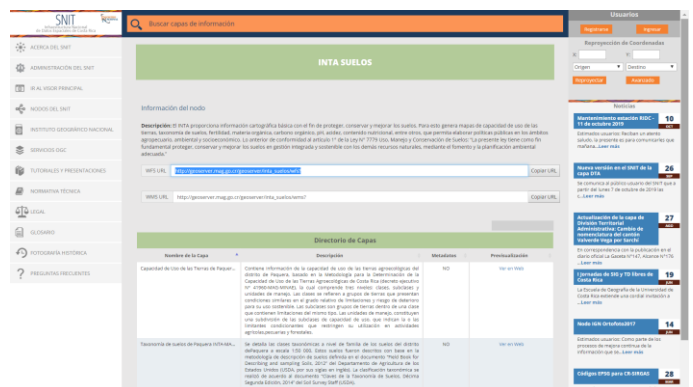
SNIT
Infraestructura Nacional de Datos Espaciales de Costa Rica

Buscar capas de información

ACERCA DEL SNIT
ADMINISTRACIÓN DEL SNIT
IR AL VISOR PRINCIPAL
NODOS DEL SNIT
INSTITUTO GEOGRÁFICO NACIONAL
SERVICIOS OGC
TUTORIALES Y PRESENTACIONES
NORMATIVA TÉCNICA
LEGAL
GLOSARIO
FOTOGRAFÍA HISTÓRICA
PREGUNTAS FRECUENTES

INTA SUELOS

Información del nodo

Descripción: El INTA proporciona información cartográfica básica con el fin de proteger, conservar y mejorar los suelos. Para esto genera mapas de capacidad de uso de las tierras, taxonomía de suelos, fertilidad, materia orgánica, carbono orgánico, pH, acidez, contenido nutricional, entre otros, que permita elaborar políticas públicas en los ámbitos agropecuario, ambiental y socioeconómico. Lo anterior de conformidad al artículo 1° de la Ley N° 7779 Uso, Manejo y Conservación de Suelos: "La presente ley tiene como fin fundamental proteger, conservar y mejorar los suelos en gestión integrada y sostenible con los demás recursos naturales, mediante el fomento y la planificación ambiental adecuada."

WFS URL: http://geoserver.mag.go.cr/geoserver/inta_suelos/wfs? Copiar URL

WMS URL: http://geoserver.mag.go.cr/geoserver/inta_suelos/wms? Copiar URL

Directorio de Capas

| Nombre de la Capa | Descripción | Metadatos | Previsualización |
|---|---|---|---|
| Capacidad de Uso de las Tierras de Paquera ... | Contiene información de la capacidad de uso de las tierras agroecológicas del distrito de Paquera, basado en la Metodología para la Determinación de la Capacidad de Uso de las Tierras Agroecológicas de Costa Rica (decreto ejecutivo N° 41960-MAG-MINAE), la cual comprende tres niveles: clases, subclases y unidades de manejo. Las clases se refieren a grupos de tierras que presentan condiciones similares en el grado relativo de limitaciones y riesgo de deterioro para su uso sostenible. Las subclases son grupos de tierras dentro de una clase que contienen limitaciones del mismo tipo. Las unidades de manejo, constituyen una subdivisión de las subclases de capacidad de uso, que indican la o las limitantes condicionales que restringen su utilización en actividades agrícolas,pecuarias y forestales. | NO | Ver en Web |
| Taxonomía de suelos de Paquera (SOV-km... | Se detalla las clases taxonómicas a nivel de familia de los suelos del distrito dePaquera a escala 1:50 000. Este suelo fueron descritos con base en la Metodología de descripción de suelos definida en el documento "Field Book for Describing and sampling Soils, 2012" del Departamento de Agricultura de los Estados Unidos (USDA, por sus siglas en inglés). La clasificación taxonómica se realizó de acuerdo al documento "Claves de la Taxonomía de Suelos, Décima Segunda Edición, 2014" del Soil Survey Staff (USDA). | NO | Ver en Web |

Usuarios
Registrarse Ingresar

Reproyección de Coordenadas
X: Y:
Origen Destino
Reproyectar Avanzado

Noticias

Mantenimiento estación BIDC - 11 de octubre 2019
10 OCT
Estimados usuarios: Reciban un atento saludo, la presente es para comunicarles que mañana ...Leer más

Nueva versión en el SNIT de la capa DTA
26 SET
Se comunica al público usuario del SNIT que a partir del lunes 7 de octubre de 2019 las ...Leer más

Actualización de la capa de División Territorial Administrativa: Cambio de nomenclatura del cantón Valverde Vega por Sarchí
27 AGO
En correspondencia con la publicación en el diario oficial La Gaceta N°147, Alcance N°176, ...Leer más

I Jornadas de SIG y 10 libros de Costa Rica
19 JUN
La Escuela de Geografía de la Universidad de Costa Rica extiende una cordial invitación a ...Leer más

Nodo IGN Ortofoto2017
14 JUN
Estimados usuarios: Como parte de los procesos de mejora continua de la información que se ...Leer más

Códigos EPSG para CR-SIRGAS